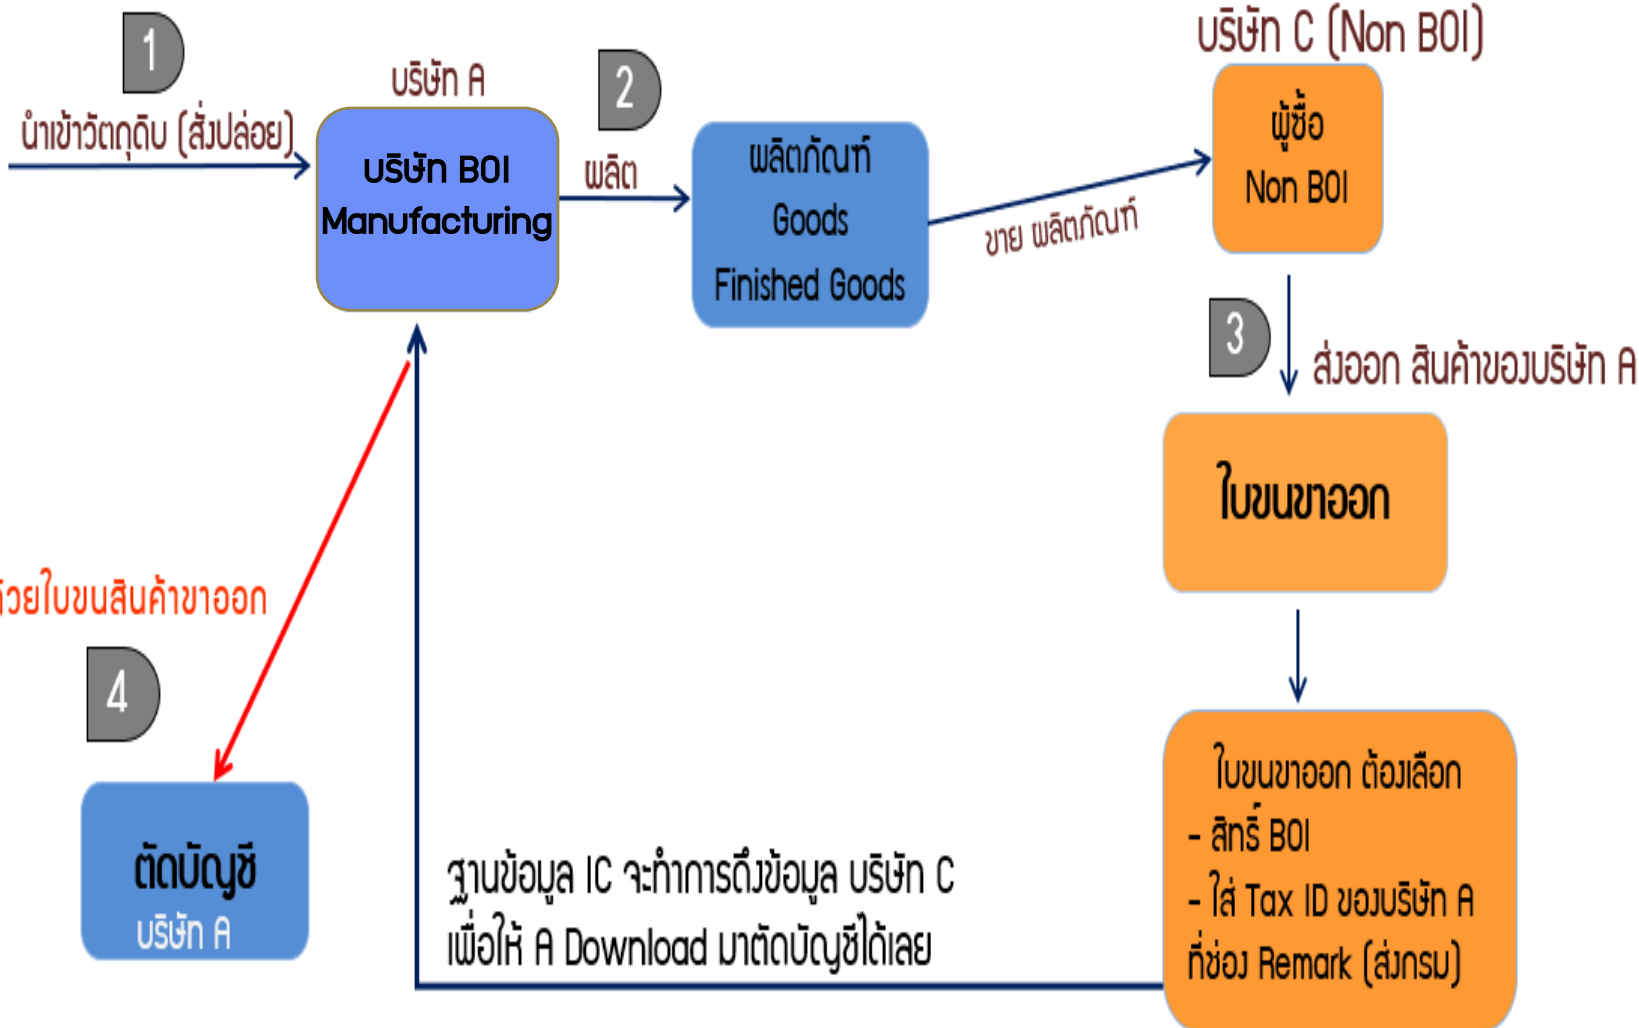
1

นำเข้าวัตถุดิบ (สั่งปล่อย)

บริษัท A

บริษัท BOI
Manufacturing

2

ผลิต

ผลิตภัณฑ์
Goods
Finished Goods

ขาย ผลิตภัณฑ์

บริษัท C (Non BOI)

ผู้ซื้อ
Non BOI

3

ส่งออก สินค้าของบริษัท A

ใบขนขาออก

ใบขนขาออก ต้องเลือก
- สิทธิ์ BOI
- ใส่ Tax ID ของบริษัท A
ที่ช่อง Remark (ส่งกรม)

ฐานข้อมูล IC จะทำการดึงข้อมูล บริษัท C
เพื่อให้ A Download มาตัดบัญชีได้เลย

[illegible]ด้วยใบขนสินค้าขาออก

4

ตัดบัญชี
บริษัท A